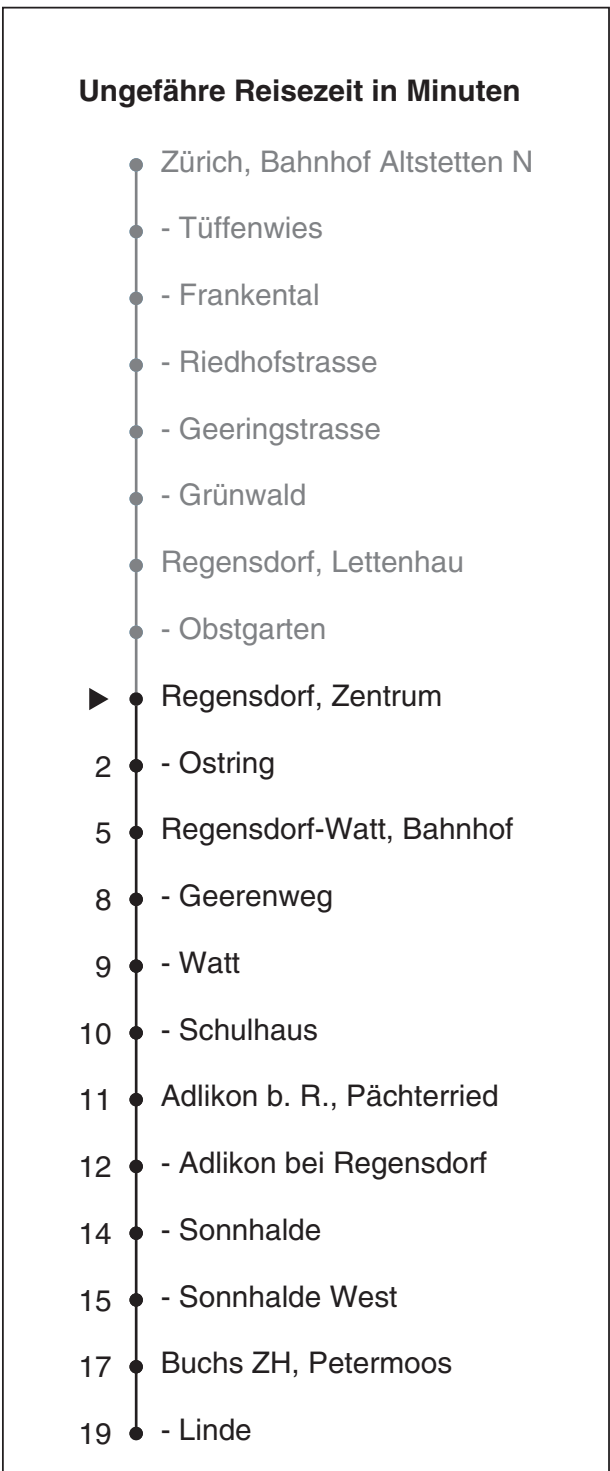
**Ungefähre Reisezeit in Minuten**

Zürich, Bahnhof Altstetten N
- Tüffenwies
- Frankental
- Riedhofstrasse
- Geeringstrasse
- Grünwald
Regensdorf, Lettenhau
- Obstgarten
▶ Regensdorf, Zentrum
2 - Ostring
5 Regensdorf-Watt, Bahnhof
8 - Geerenweg
9 - Watt
10 - Schulhaus
11 Adlikon b. R., Pächterried
12 - Adlikon bei Regensdorf
14 - Sonnhalde
15 - Sonnhalde West
17 Buchs ZH, Petermoos
19 - Linde